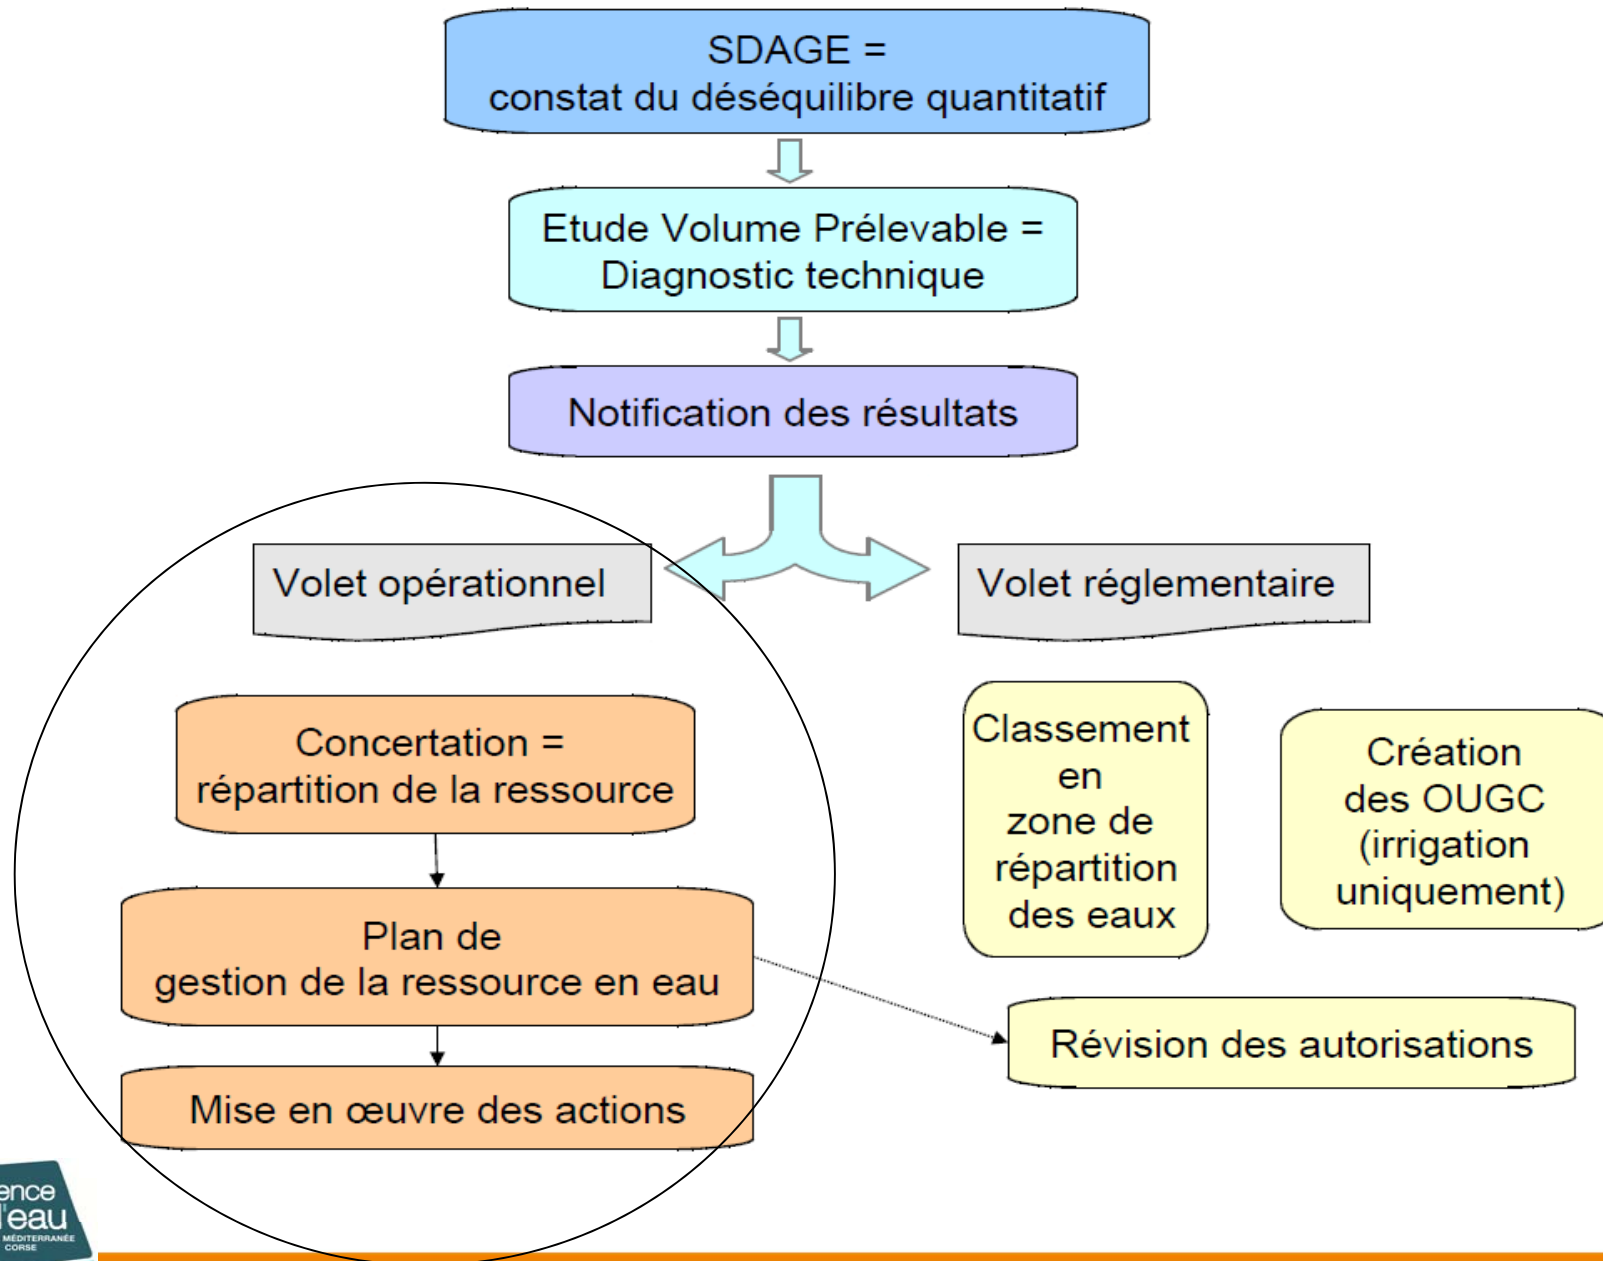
SDAGE =
constat du déséquilibre quantitatif

Etude Volume Prélevable =
Diagnostic technique

Notification des résultats

Volet opérationnel

Volet réglementaire

Concertation =
répartition de la ressource

Plan de
gestion de la ressource en eau

Mise en œuvre des actions

Classement en zone de répartition des eaux

Création des OUGC (irrigation uniquement)

Révision des autorisations

ence
l'eau
MÉDITERRANÉE
CORSE